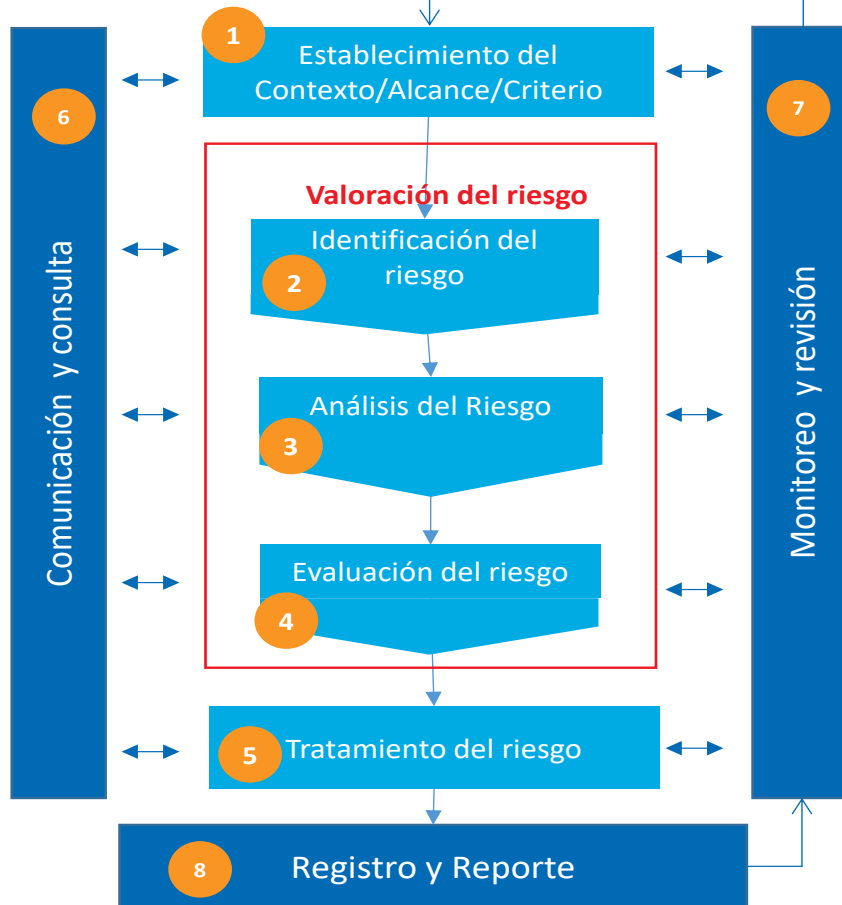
1
Establecimiento del Contexto/Alcance/Criterio

6
Comunicación y consulta

7
Monitoreo y revisión

Valoración del riesgo

Identificación del riesgo
2

Análisis del Riesgo
3

Evaluación del riesgo
4

5
Tratamiento del riesgo

8
Registro y Reporte